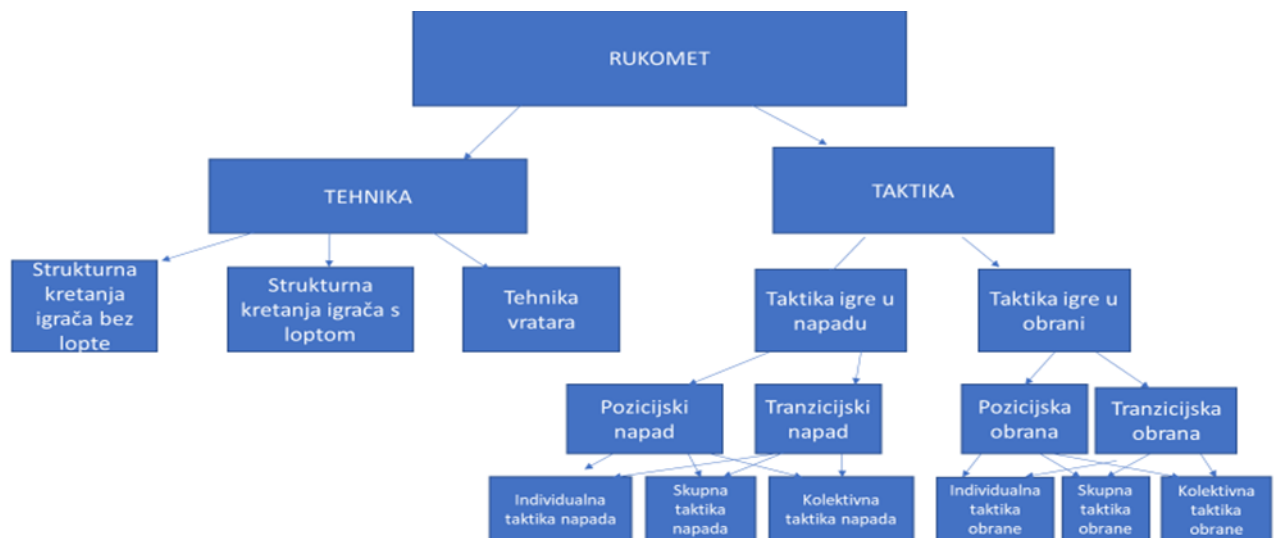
RUKOMET

TEHNIKA

TAKTIKA

Strukturna kretanja igrača bez lopte

Strukturna kretanja igrača s loptom

Tehnika vratara

Taktika igre u napadu

Taktika igre u obrani

Pozicijski napad

Tranzicijski napad

Pozicijska obrana

Tranzicijska obrana

Individualna taktika napada

Skupna taktika napada

Kolektivna taktika napada

Individualna taktika obrane

Skupna taktika obrane

Kolektivna taktika obrane